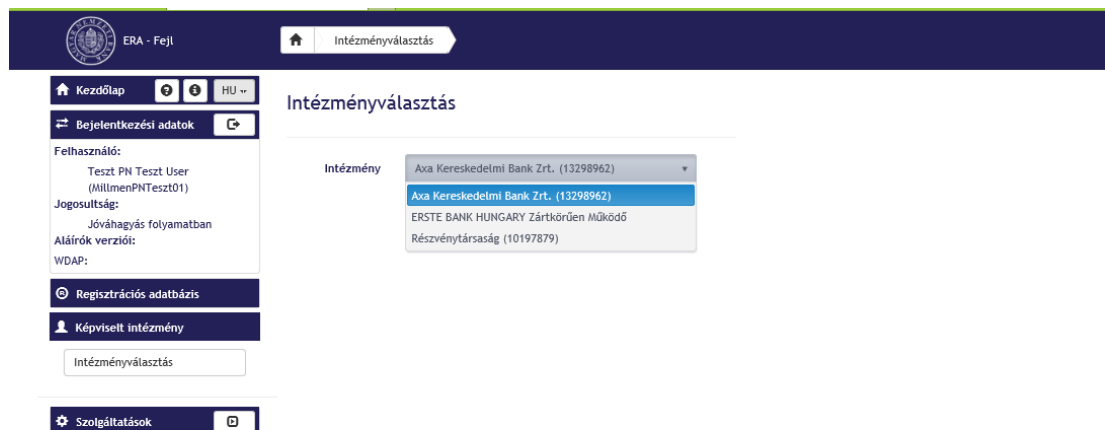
ERA - Fejl

Intézményválasztás

Kezdőlap

HU

Bejelentkezési adatok

Felhasználó:

Teszt PN Teszt User (MillmenPNTeszt01)

Jogosultság:

Jóváhagyás folyamatban

Aláírók verziói:

WDAP:

Regisztrációs adatbázis

Képviselt intézmény

Intézményválasztás

Szolgáltatások

Intézményválasztás

Intézmény

Axa Kereskedelmi Bank Zrt. (13298962)

Axa Kereskedelmi Bank Zrt. (13298962)

ERSTE BANK HUNGARY Zártkörűen Működő Részvénytársaság (10197879)